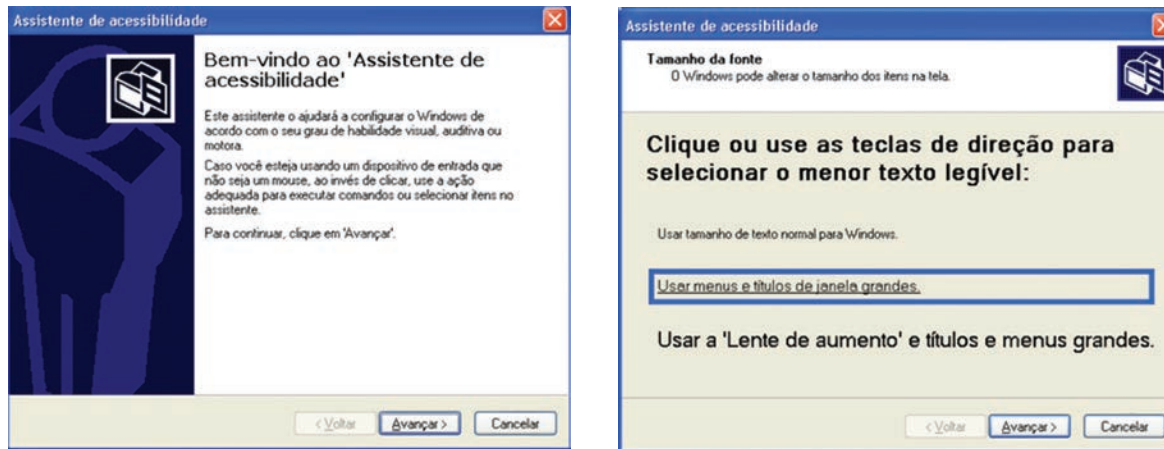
Assistente de acessibilidade

Bem-vindo ao 'Assistente de acessibilidade'

Este assistente o ajudará a configurar o Windows de acordo com o seu grau de habilidade visual, auditiva ou motora.

Caso você esteja usando um dispositivo de entrada que não seja um mouse, ao invés de clicar, use a ação adequada para executar comandos ou selecionar itens no assistente.

Para continuar, clique em 'Avançar'.

< Voltar | Avançar > | Cancelar

Assistente de acessibilidade

Tamanho da fonte
O Windows pode alterar o tamanho dos itens na tela.

Clique ou use as teclas de direção para selecionar o menor texto legível:

Usar tamanho de texto normal para Windows.

Usar menus e títulos de janela grandes.

Usar a 'Lente de aumento' e títulos e menus grandes.

< Voltar | Avançar > | Cancelar